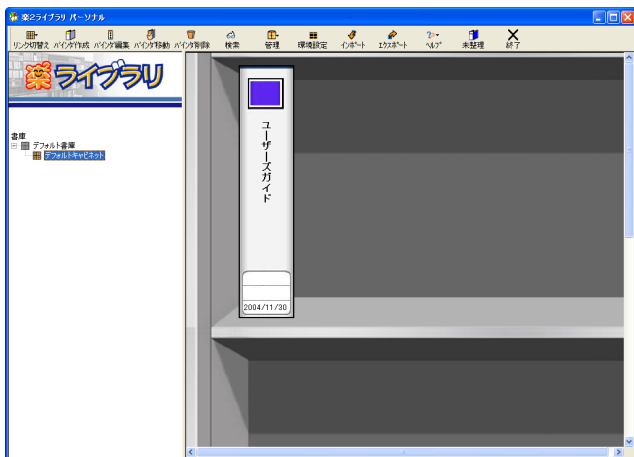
楽2ライブラリ パーソナル

リンク切替え バインダ作成 バインダ編集 バインダ移動 バインダ削除 検索 管理 環境設定 インポート エクスポート ヘルプ 未整理 終了

楽ライブラリ

書庫
デフォルト書庫
デフォルトキャビネット

ユーザーズガイド

2004/11/30